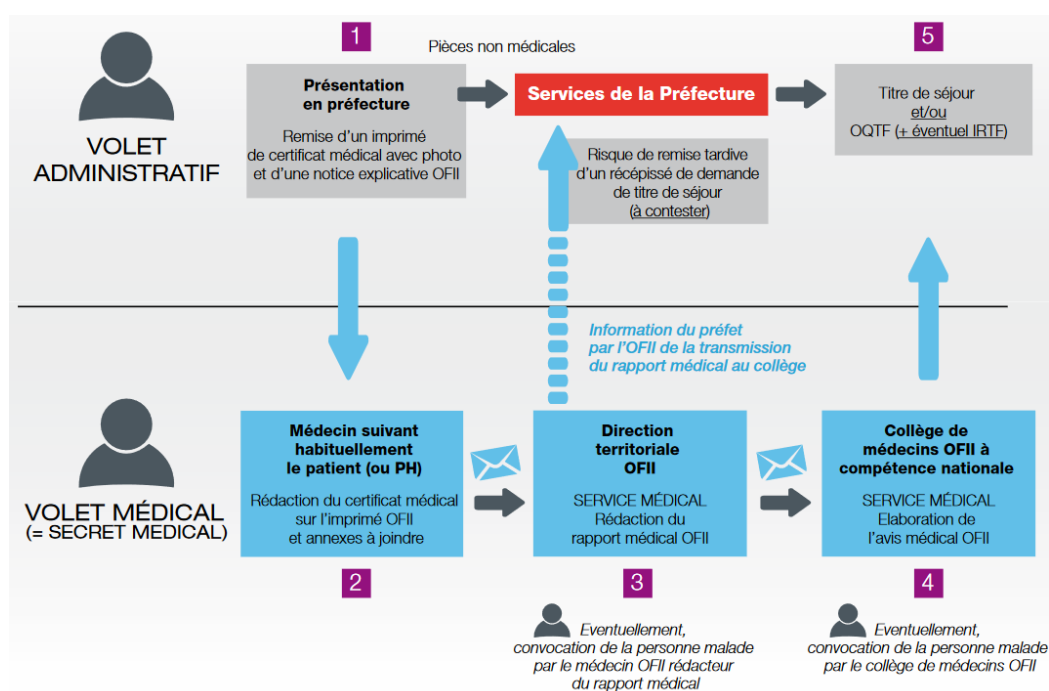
VOLET ADMINISTRATIF

1

Pièces non médicales

Présentation en préfecture

Remise d'un imprimé de certificat médical avec photo et d'une notice explicative OFII

Services de la Préfecture

Risque de remise tardive d'un récépissé de demande de titre de séjour (à contester)

5

Titre de séjour et/ou OQTF (+ éventuel IRTF)

Information du préfet par l'OFII de la transmission du rapport médical au collège

VOLET MÉDICAL (= SECRET MEDICAL)

Médecin suivant habituellement le patient (ou PH)

Rédaction du certificat médical sur l'imprimé OFII et annexes à joindre

2

Direction territoriale OFII

SERVICE MÉDICAL Rédaction du rapport médical OFII

3

Eventuellement, convocation de la personne malade par le médecin OFII rédacteur du rapport médical

Collège de médecins OFII à compétence nationale

SERVICE MÉDICAL Elaboration de l'avis médical OFII

4

Eventuellement, convocation de la personne malade par le collège de médecins OFII